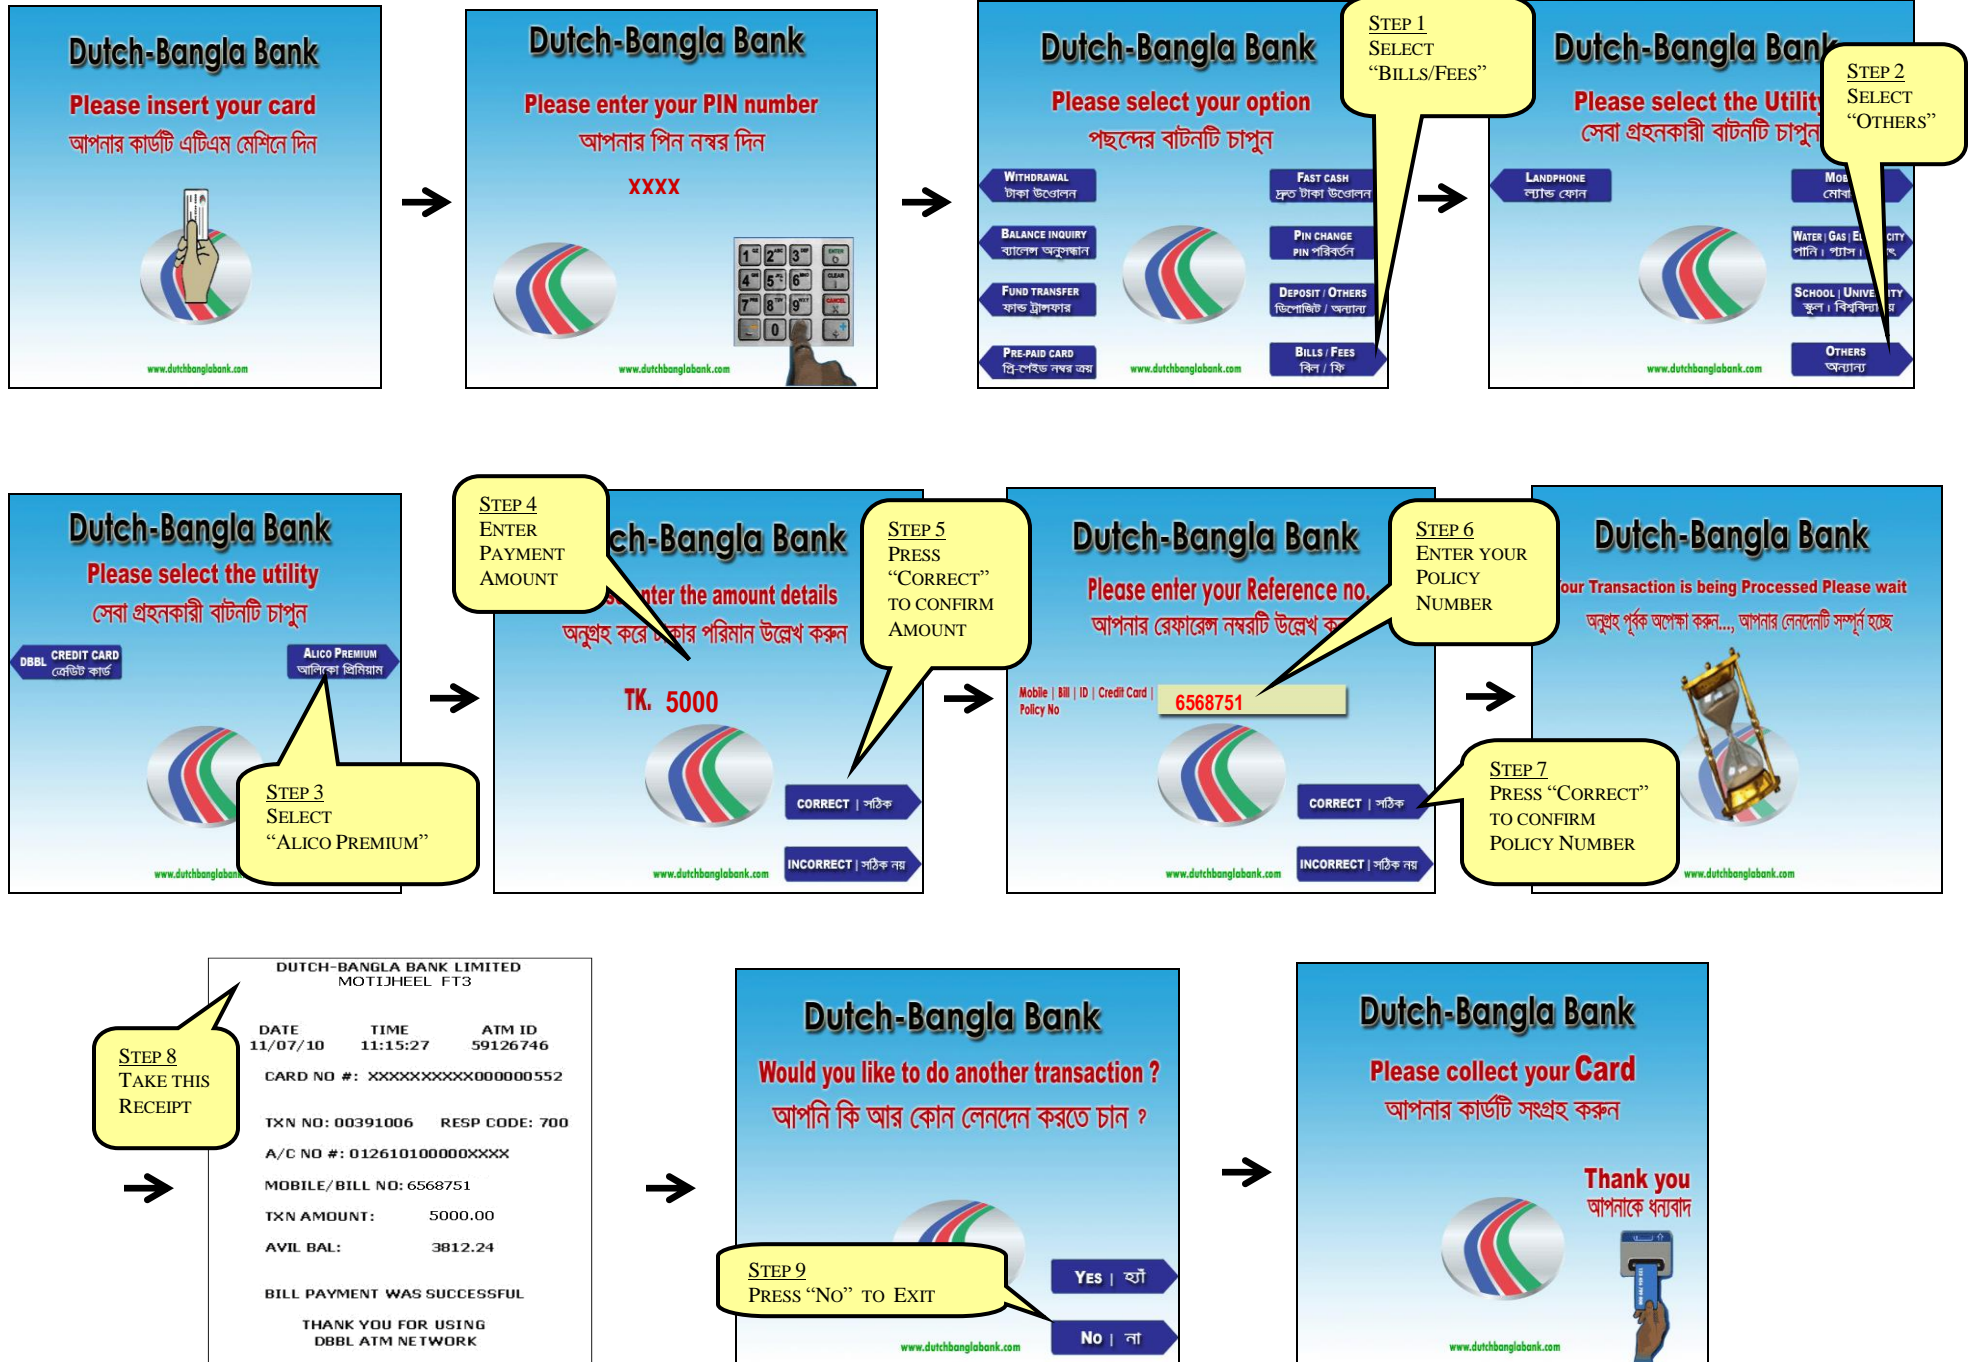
Dutch-Bangla Bank
Please insert your card
আপনার কার্ডটি এটিএম মেশিনে দিন
www.dutchbanglabank.com

Dutch-Bangla Bank
Please enter your PIN number
আপনার পিন নম্বর দিন
XXXX
1 2 3 4 5 6 7 8 9 0 ENTER CLEAR CANCEL
www.dutchbanglabank.com

Dutch-Bangla Bank
Please select your option
পছন্দের বাটনটি চাপুন
WITHDRAWAL টাকা উত্তোলন
BALANCE INQUIRY ব্যালেন্স অনুসন্ধান
FUND TRANSFER ফান্ড ট্রান্সফার
PRE-PAID CARD প্রি-পেইড নম্বর ক্রয়
FAST CASH দ্রুত টাকা উত্তোলন
PIN CHANGE PIN পরিবর্তন
DEPOSIT / OTHERS ডিপোজিট / অন্যান্য
BILLS / FEES বিল / ফি
www.dutchbanglabank.com

STEP 1
SELECT
"BILLS/FEES"

Dutch-Bangla Bank
Please select the Utility
সেবা গ্রহনকারী বাটনটি চাপুন
LANDPHONE ল্যান্ড ফোন
MOB মোবা
WATER | GAS | E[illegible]CITY পানি | গ্যাস | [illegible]
SCHOOL | UNIVE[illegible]ITY স্কুল | বিশ্ববিদ্যা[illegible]
OTHERS অন্যান্য
www.dutchbanglabank.com

STEP 2
SELECT
"OTHERS"

Dutch-Bangla Bank
Please select the utility
সেবা গ্রহনকারী বাটনটি চাপুন
DBBL CREDIT CARD ক্রেডিট কার্ড
ALICO PREMIUM আলিকো প্রিমিয়াম
www.dutchbanglaban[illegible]

STEP 3
SELECT
"ALICO PREMIUM"

STEP 4
ENTER
PAYMENT
AMOUNT

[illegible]ch-Bangla Bank
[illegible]nter the amount details
অনুগ্রহ করে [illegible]কার পরিমান উল্লেখ করুন
TK. 5000
CORRECT | সঠিক
INCORRECT | সঠিক নয়
www.dutchbanglabank.com

STEP 5
PRESS
"CORRECT"
TO CONFIRM
AMOUNT

Dutch-Bangla Bank
Please enter your Reference no.
আপনার রেফারেন্স নম্বরটি উল্লেখ ক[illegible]
Mobile | Bill | ID | Credit Card | Policy No
6568751
CORRECT | সঠিক
INCORRECT | সঠিক নয়
www.dutchbanglabank.com

STEP 6
ENTER YOUR
POLICY
NUMBER

Dutch-Bangla Bank
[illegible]our Transaction is being Processed Please wait
অনুগ্রহ পূর্বক অপেক্ষা করুন..., আপনার লেনদেনটি সম্পূর্ন হচ্ছে
www.dutchbanglabank.com

STEP 7
PRESS "CORRECT"
TO CONFIRM
POLICY NUMBER

STEP 8
TAKE THIS
RECEIPT

DUTCH-BANGLA BANK LIMITED
MOTIJHEEL FT3
DATE 11/07/10
TIME 11:15:27
ATM ID 59126746
CARD NO #: XXXXXXXXXX000000552
TXN NO: 00391006 RESP CODE: 700
A/C NO #: 012610100000XXXX
MOBILE/BILL NO: 6568751
TXN AMOUNT: 5000.00
AVIL BAL: 3812.24
BILL PAYMENT WAS SUCCESSFUL
THANK YOU FOR USING
DBBL ATM NETWORK

Dutch-Bangla Bank
Would you like to do another transaction ?
আপনি কি আর কোন লেনদেন করতে চান ?
YES | হ্যাঁ
NO | না
www.dutchbanglabank.com

STEP 9
PRESS "NO" TO EXIT

Dutch-Bangla Bank
Please collect your Card
আপনার কার্ডটি সংগ্রহ করুন
Thank you
আপনাকে ধন্যবাদ
www.dutchbanglabank.com